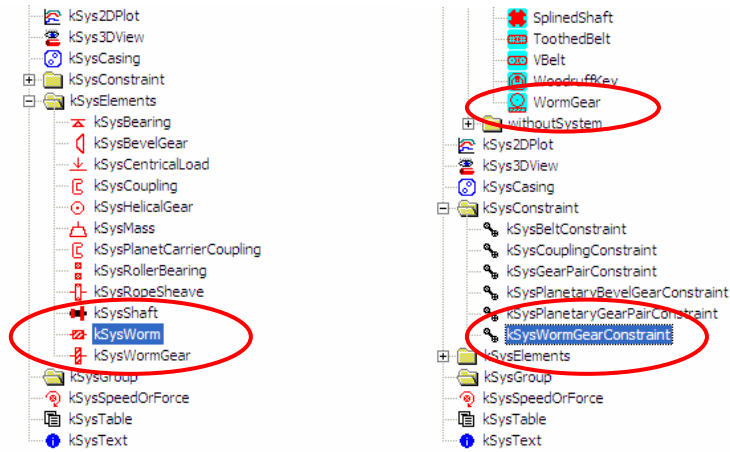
kSys2DPlot
kSys3DView
kSysCasing
kSysConstraint
kSysElements
kSysBearing
kSysBevelGear
kSysCentricalLoad
kSysCoupling
kSysHelicalGear
kSysMass
kSysPlanetCarrierCoupling
kSysRollerBearing
kSysRopeSheave
kSysShaft
kSysWorm
kSysWormGear
kSysGroup
kSysSpeedOrForce
kSysTable
kSysText

SplinedShaft
ToothedBelt
VBelt
WoodruffKey
WormGear
withoutSystem
kSys2DPlot
kSys3DView
kSysCasing
kSysConstraint
kSysBeltConstraint
kSysCouplingConstraint
kSysGearPairConstraint
kSysPlanetaryBevelGearConstraint
kSysPlanetaryGearPairConstraint
kSysWormGearConstraint
kSysElements
kSysGroup
kSysSpeedOrForce
kSysTable
kSysText